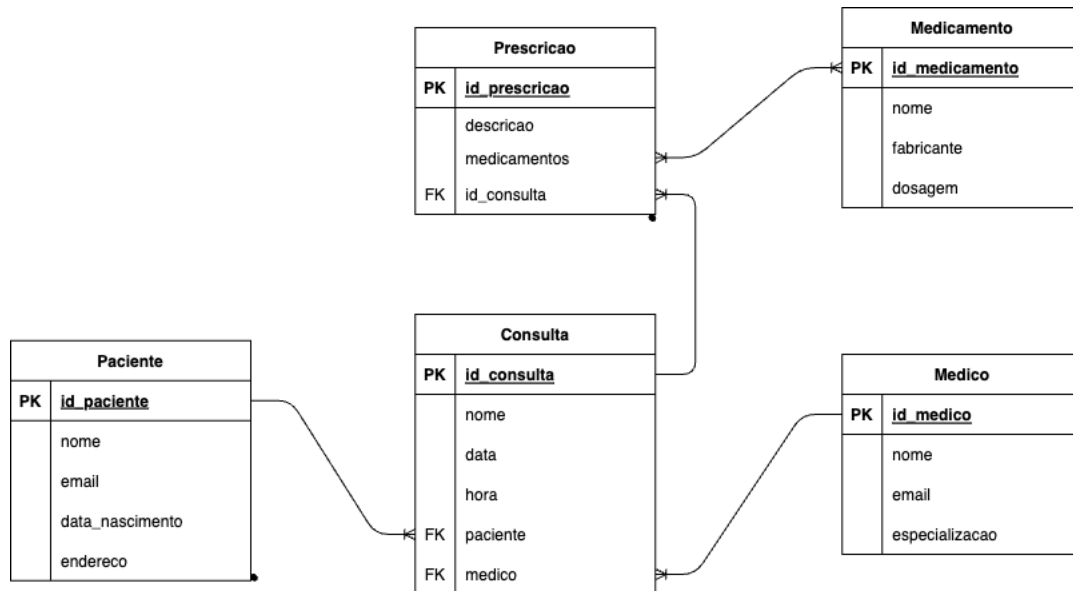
Prescricao

| PK | id_prescricao |
|---|---|
| | descricao |
| | medicamentos |
| FK | id_consulta |

Medicamento

| PK | id_medicamento |
|---|---|
| | nome |
| | fabricante |
| | dosagem |

Paciente

| PK | id_paciente |
|---|---|
| | nome |
| | email |
| | data_nascimento |
| | endereco |

Consulta

| PK | id_consulta |
|---|---|
| | nome |
| | data |
| | hora |
| FK | paciente |
| FK | medico |

Medico

| PK | id_medico |
|---|---|
| | nome |
| | email |
| | especializacao |